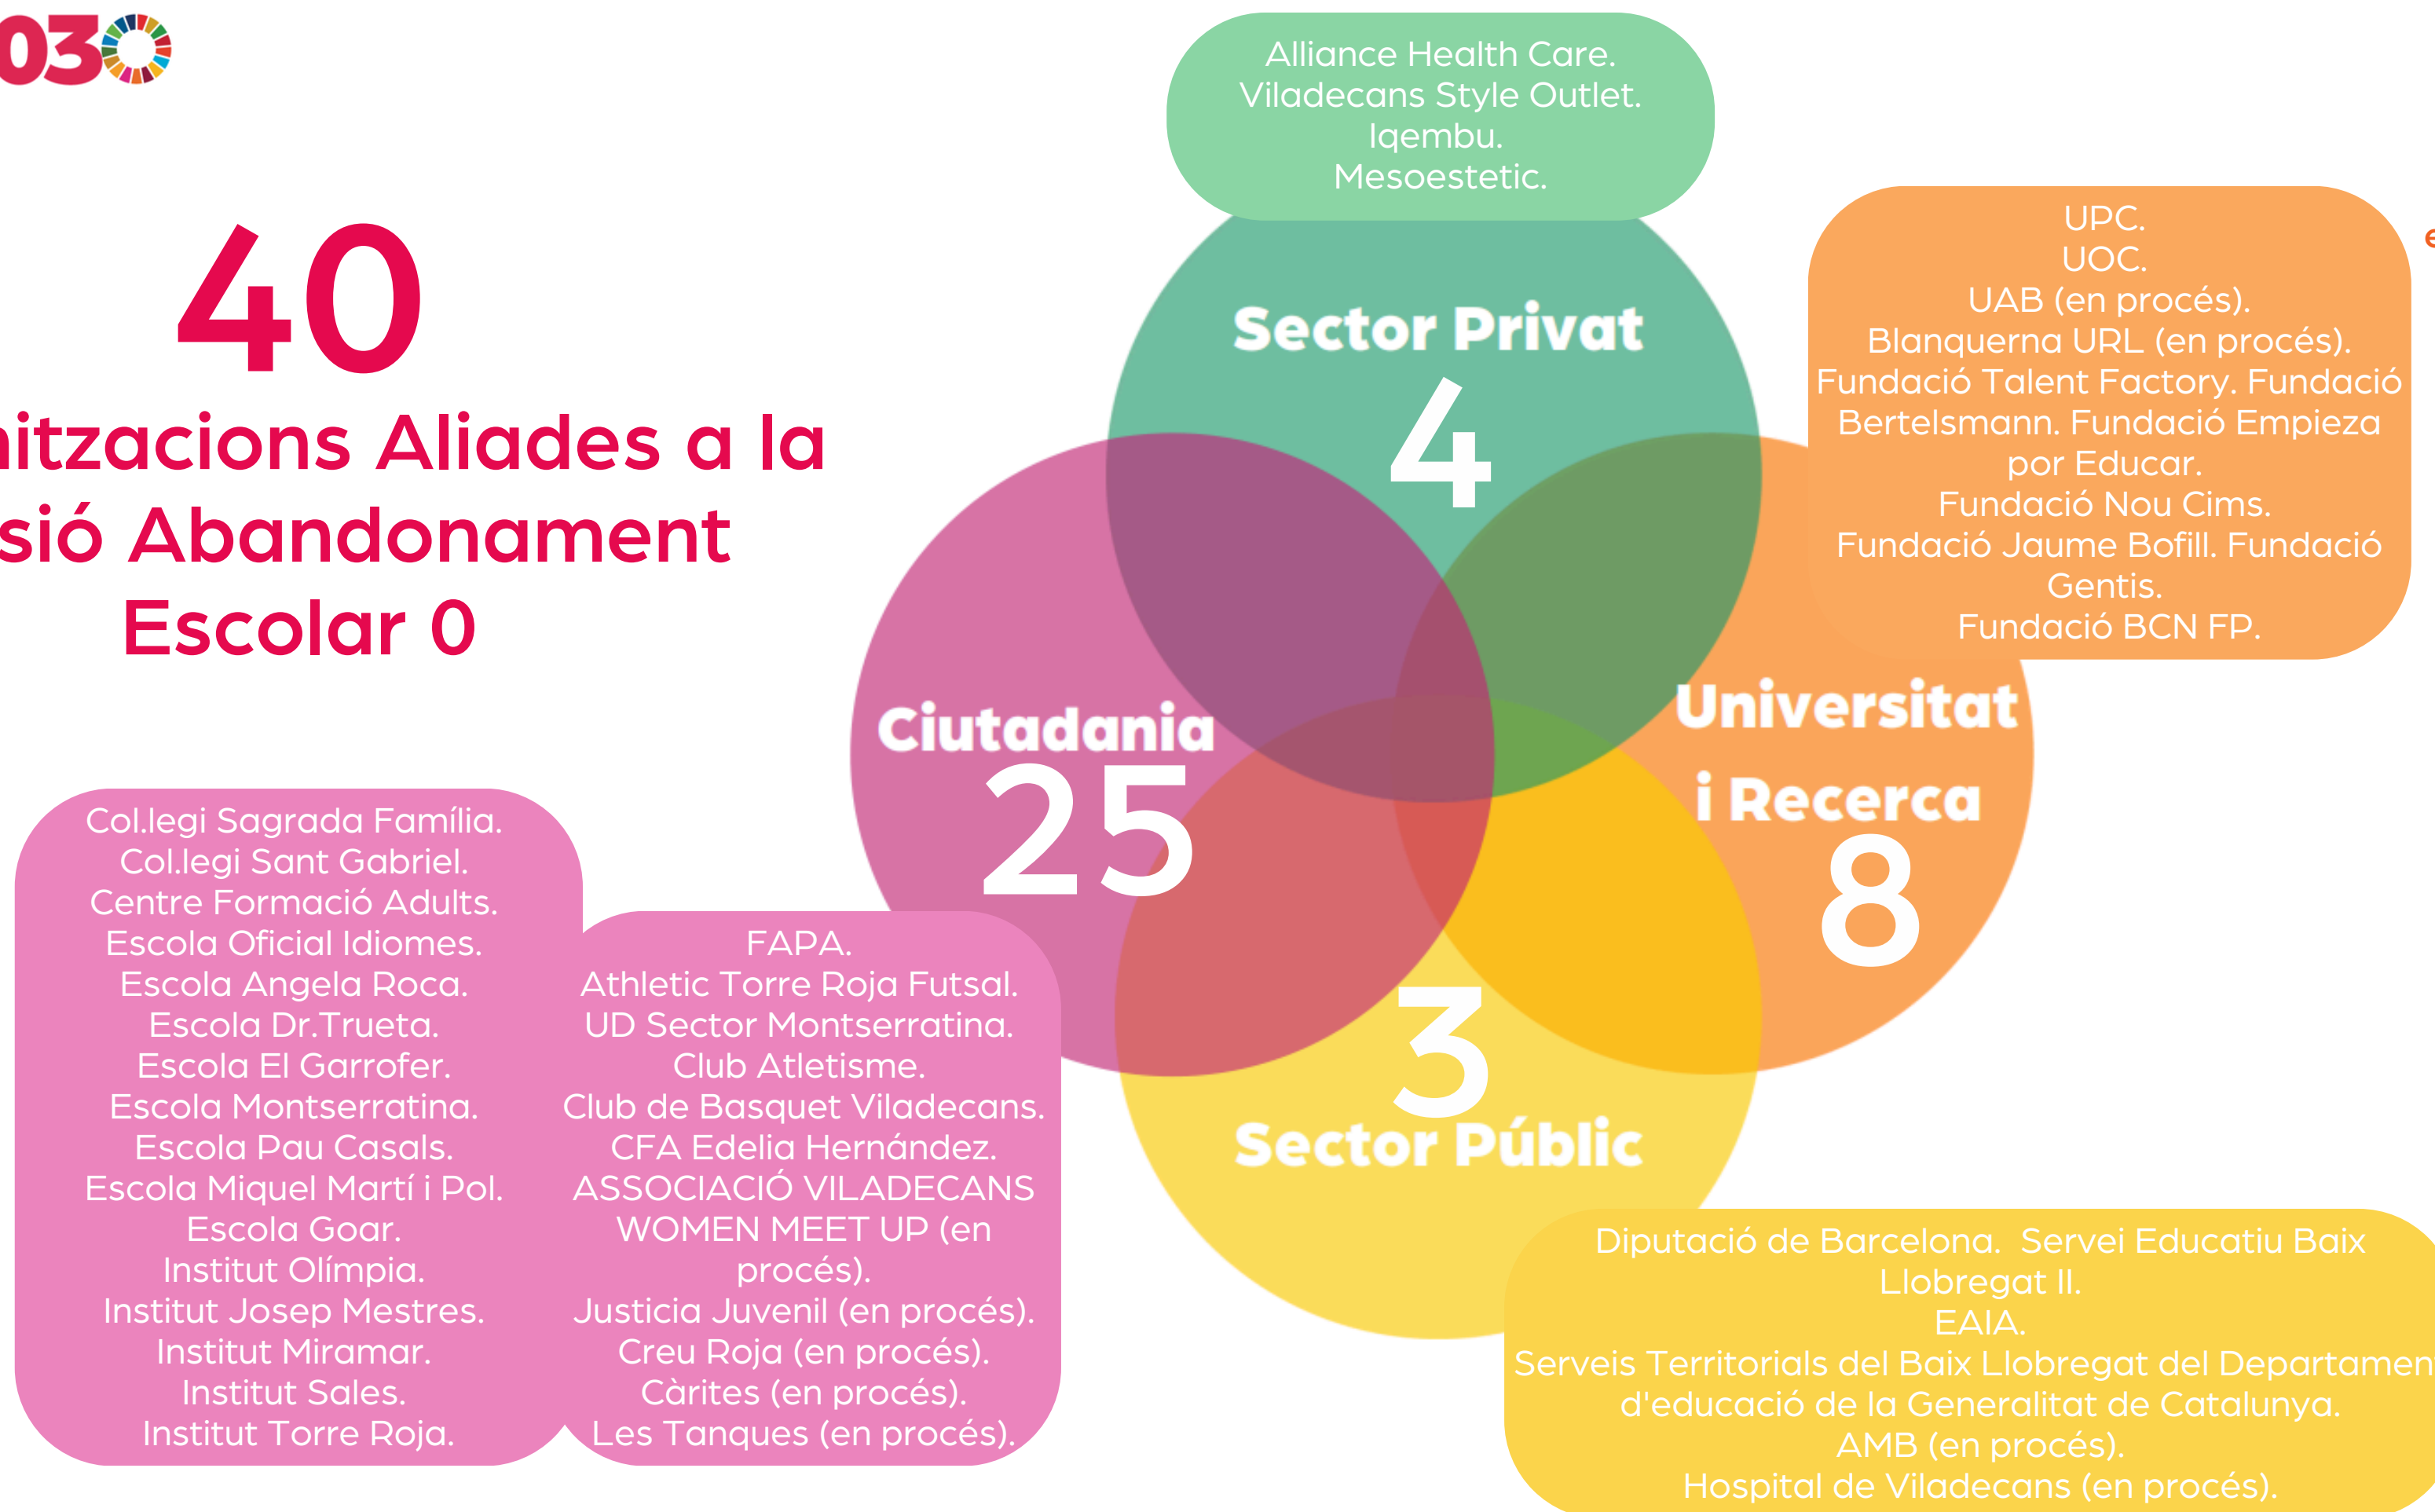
030

40

nitzacions Aliades a la sió Abandonament Escolar 0

Alliance Health Care.
Viladecans Style Outlet.
Iqembu.
Mesoestetic.

UPC.
UOC.
UAB (en procés).
Blanquerna URL (en procés).
Fundació Talent Factory. Fundació Bertelsmann. Fundació Empieza por Educar.
Fundació Nou Cims.
Fundació Jaume Bofill. Fundació Gentis.
Fundació BCN FP.

Sector Privat
4

Ciutadania
25

Universitat i Recerca
8

3
Sector Públic

Col.legi Sagrada Família.
Col.legi Sant Gabriel.
Centre Formació Adults.
Escola Oficial Idiomes.
Escola Angela Roca.
Escola Dr.Trueta.
Escola El Garrofer.
Escola Montserratina.
Escola Pau Casals.
Escola Miquel Martí i Pol.
Escola Goar.
Institut Olímpia.
Institut Josep Mestres.
Institut Miramar.
Institut Sales.
Institut Torre Roja.

FAPA.
Athletic Torre Roja Futsal.
UD Sector Montserratina.
Club Atletisme.
Club de Basquet Viladecans.
CFA Edelia Hernández.
ASSOCIACIÓ VILADECANS WOMEN MEET UP (en procés).
Justicia Juvenil (en procés).
Creu Roja (en procés).
Càrites (en procés).
Les Tanques (en procés).

Diputació de Barcelona. Servei Educatiu Baix Llobregat II.
EAIA.
Serveis Territorials del Baix Llobregat del Departamen d'educació de la Generalitat de Catalunya.
AMB (en procés).
Hospital de Viladecans (en procés).